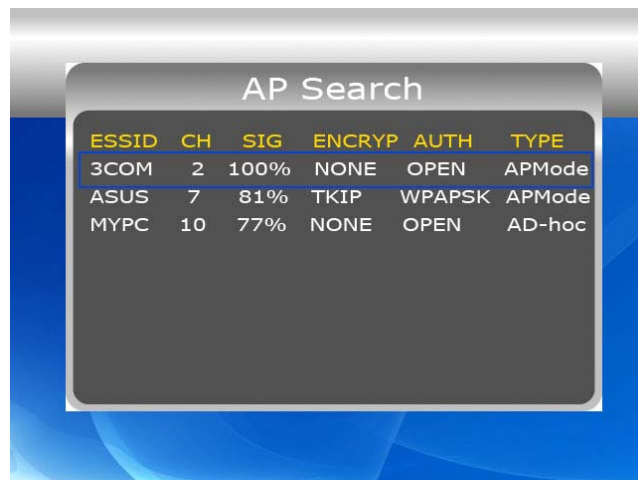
AP Search

| ESSID | CH | SIG | ENCRYP | AUTH | TYPE |
|---|---|---|---|---|---|
| 3COM | 2 | 100% | NONE | OPEN | APMode |
| ASUS | 7 | 81% | TKIP | WPAPSK | APMode |
| MYPC | 10 | 77% | NONE | OPEN | AD-hoc |